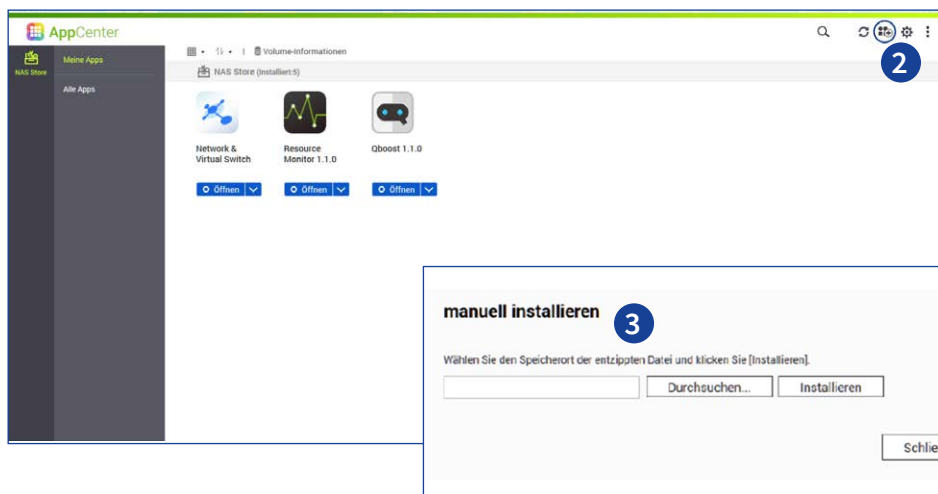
AppCenter

NAS Store

Meine Apps

Alle Apps

Volume-Informationen

NAS Store (Installiert:5)

Network & Virtual Switch

Resource Monitor 1.1.0

Qboost 1.1.0

Öffnen

Öffnen

Öffnen

2

manuell installieren

3

Wählen Sie den Speicherort der entzippten Datei und klicken Sie [Installieren].

Durchsuchen...

Installieren

Schlie